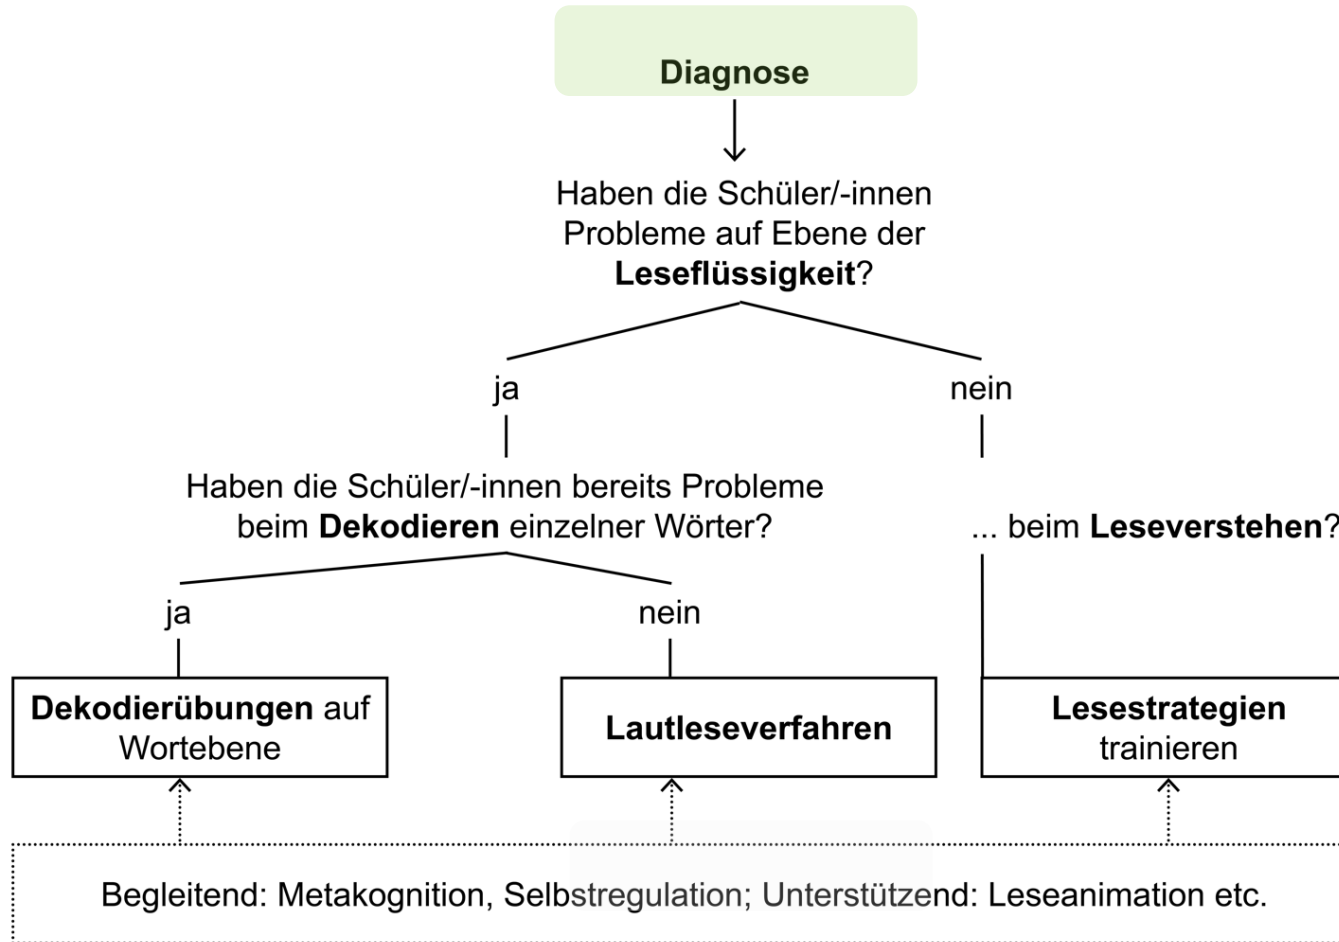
Diagnose

Haben die Schüler/-innen Probleme auf Ebene der **Leseflüssigkeit**?

ja

nein

Haben die Schüler/-innen bereits Probleme beim **Dekodieren** einzelner Wörter?

... beim **Leseverstehen**?

ja

nein

**Dekodierübungen** auf Wortebene

**Lautleseverfahren**

**Lesestrategien** trainieren

Begleitend: Metakognition, Selbstregulation; Unterstützend: Leseanimation etc.